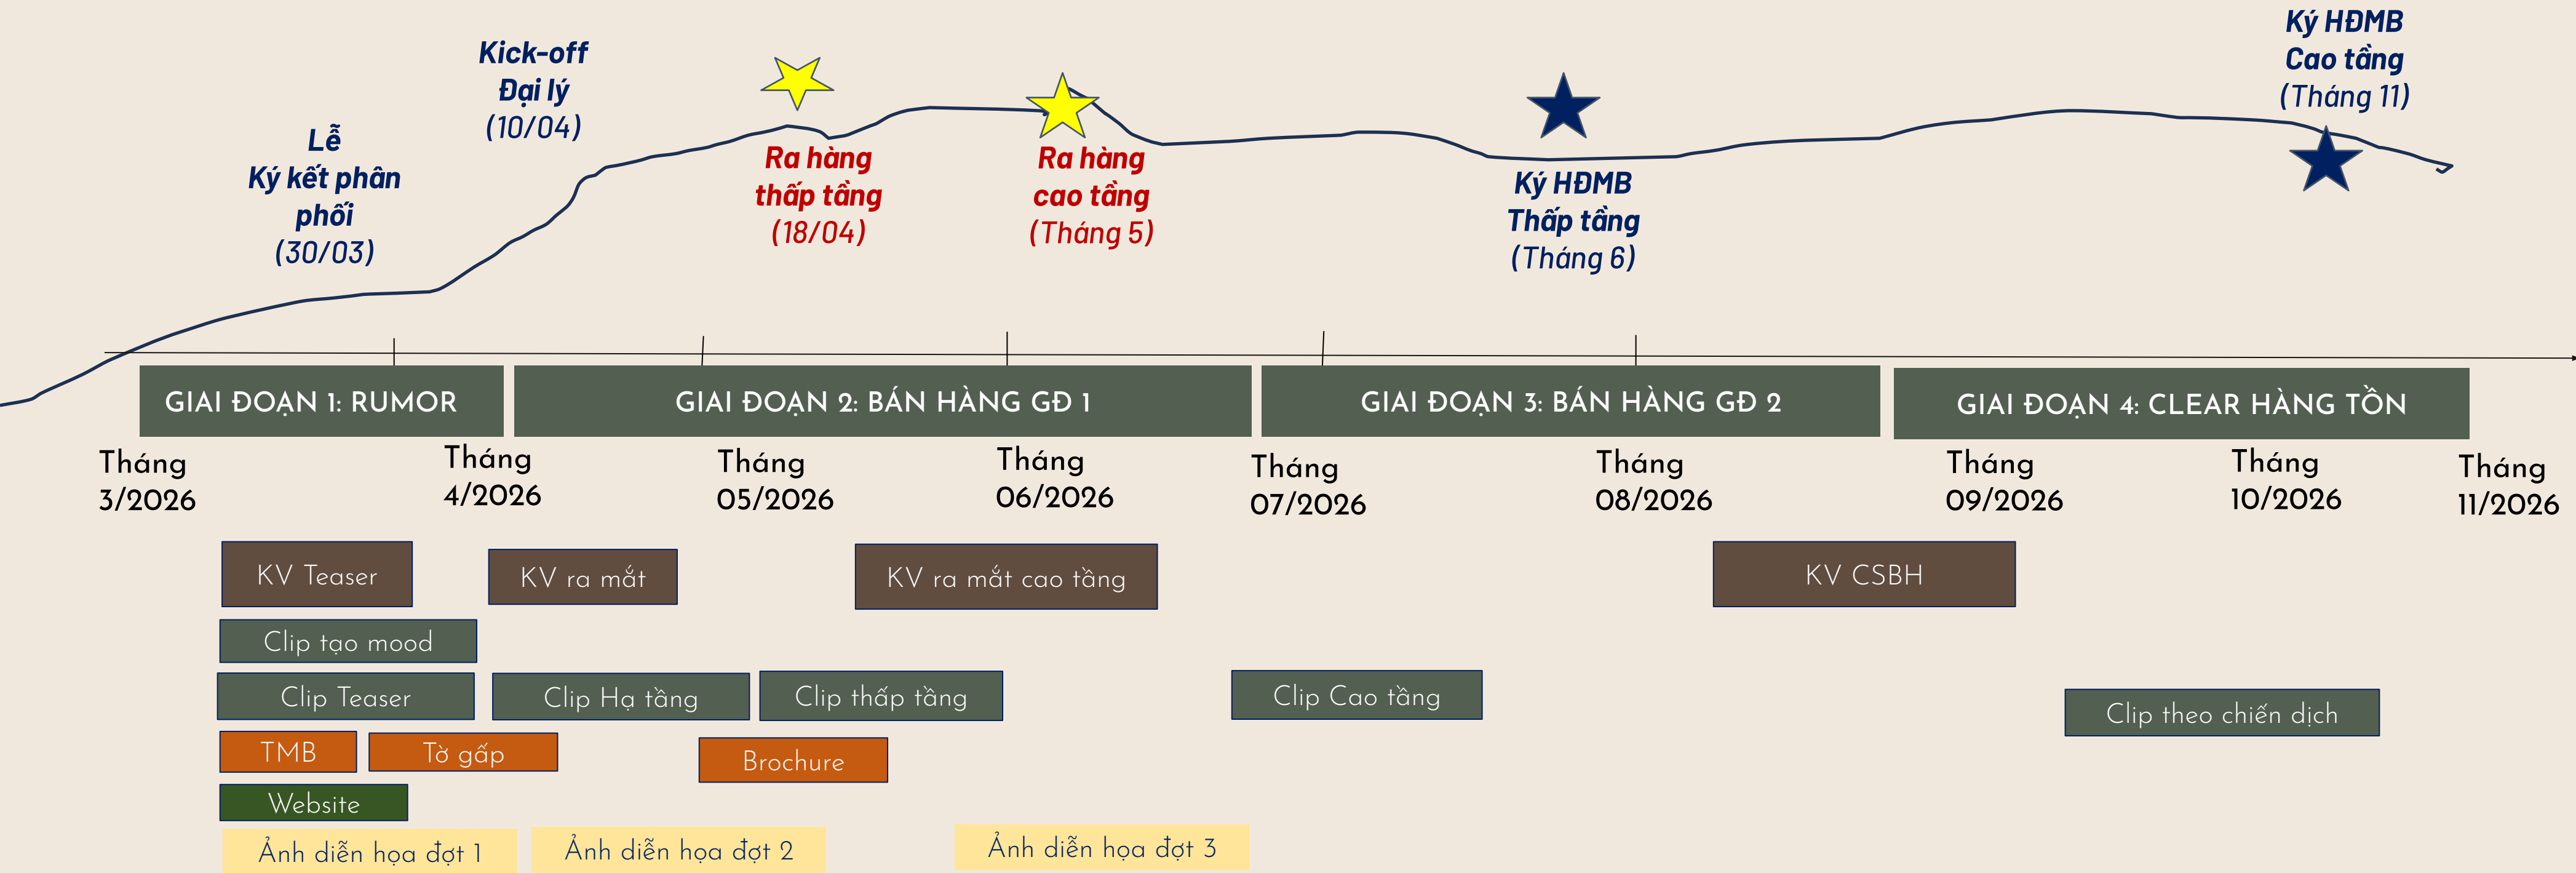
Lễ
Ký kết phân phối
(30/03)

Kick-off
Đại lý
(10/04)

Ra hàng
thấp tầng
(18/04)

Ra hàng
cao tầng
(Tháng 5)

Ký HĐMB
Thấp tầng
(Tháng 6)

Ký HĐMB
Cao tầng
(Tháng 11)

GIAI ĐOẠN 1: RUMOR

GIAI ĐOẠN 2: BÁN HÀNG GĐ 1

GIAI ĐOẠN 3: BÁN HÀNG GĐ 2

GIAI ĐOẠN 4: CLEAR HÀNG TỒN

Tháng 3/2026

Tháng 4/2026

Tháng 05/2026

Tháng 06/2026

Tháng 07/2026

Tháng 08/2026

Tháng 09/2026

Tháng 10/2026

Tháng 11/2026

KV Teaser

KV ra mắt

KV ra mắt cao tầng

KV CSBH

Clip tạo mood

Clip Teaser

Clip Hạ tầng

Clip thấp tầng

Clip Cao tầng

Clip theo chiến dịch

TMB

Tờ gấp

Brochure

Website

Ảnh diễn họa đợt 1

Ảnh diễn họa đợt 2

Ảnh diễn họa đợt 3